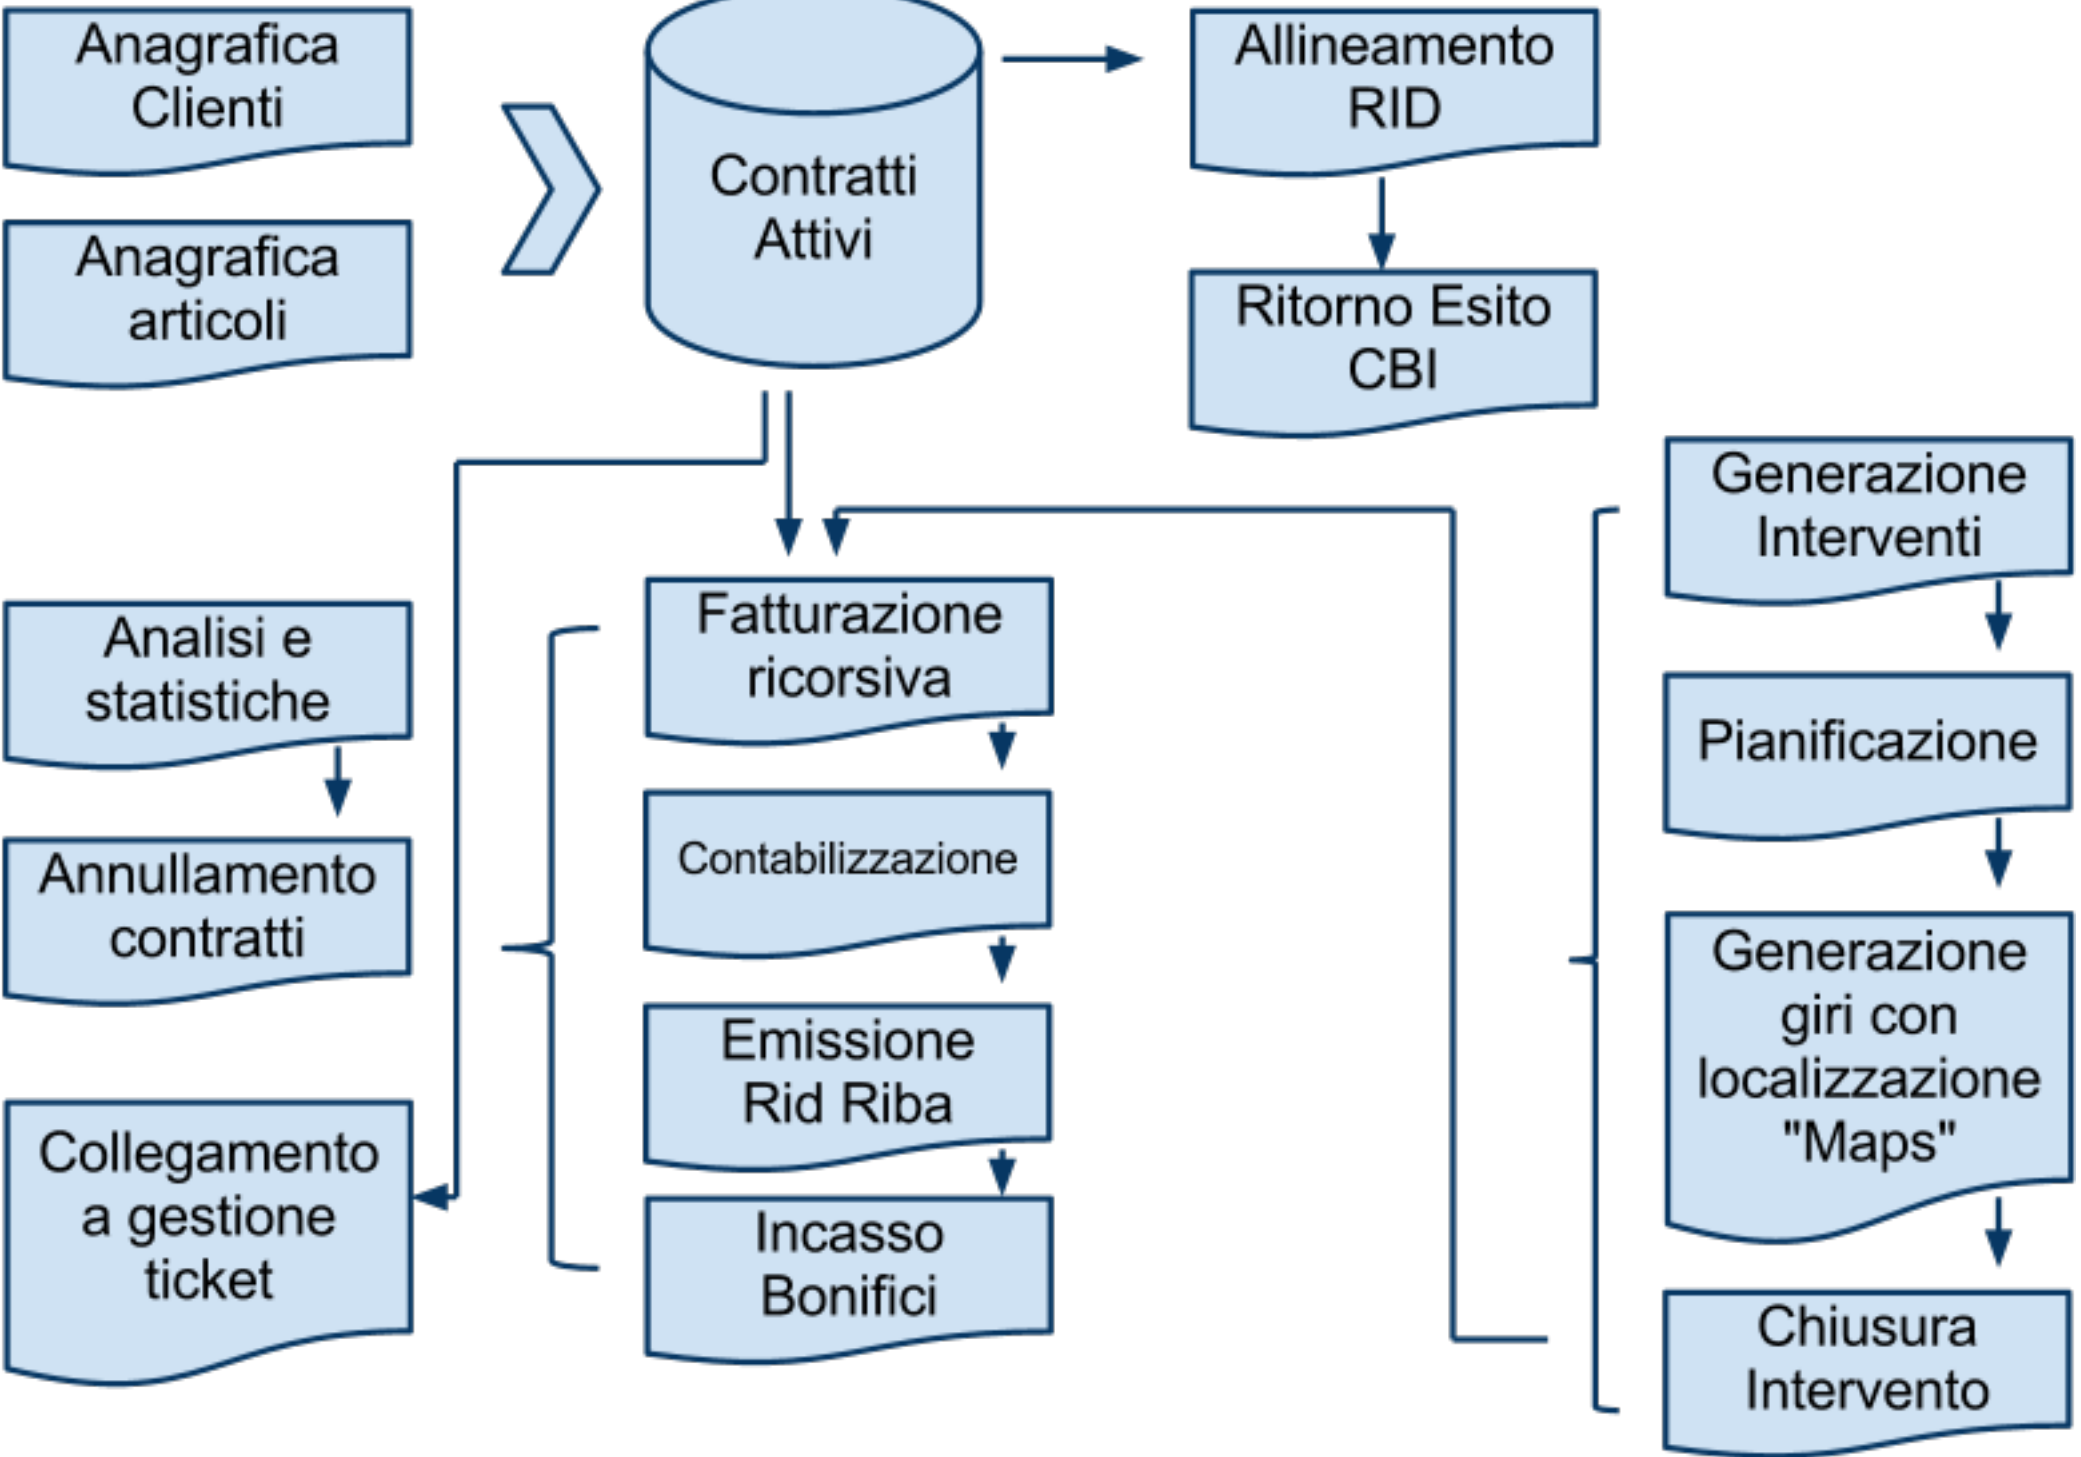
Anagrafica Clienti

Anagrafica articoli

Contratti Attivi

Allineamento RID

Ritorno Esito CBI

Generazione Interventi

Analisi e statistiche

Annullamento contratti

Collegamento a gestione ticket

Fatturazione ricorsiva

Contabilizzazione

Emissione Rid Riba

Incasso Bonifici

Pianificazione

Generazione giri con localizzazione "Maps"

Chiusura Intervento